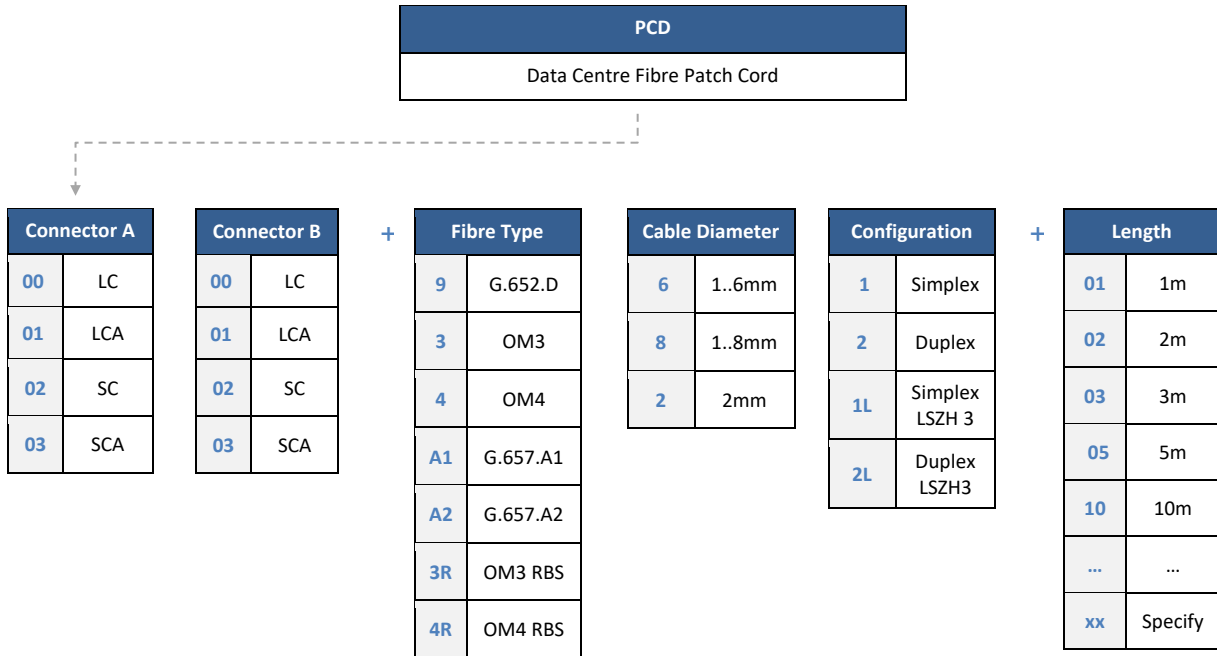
PCD

Data Centre Fibre Patch Cord

| Connector A | |
|---|---|
| 00 | LC |
| 01 | LCA |
| 02 | SC |
| 03 | SCA |

| Connector B | |
|---|---|
| 00 | LC |
| 01 | LCA |
| 02 | SC |
| 03 | SCA |

+

| Fibre Type | |
|---|---|
| 9 | G.652.D |
| 3 | OM3 |
| 4 | OM4 |
| A1 | G.657.A1 |
| A2 | G.657.A2 |
| 3R | OM3 RBS |
| 4R | OM4 RBS |

| Cable Diameter | |
|---|---|
| 6 | 1..6mm |
| 8 | 1..8mm |
| 2 | 2mm |

| Configuration | |
|---|---|
| 1 | Simplex |
| 2 | Duplex |
| 1L | Simplex LSZH 3 |
| 2L | Duplex LSZH3 |

+

| Length | |
|---|---|
| 01 | 1m |
| 02 | 2m |
| 03 | 3m |
| 05 | 5m |
| 10 | 10m |
| … | … |
| xx | Specify |